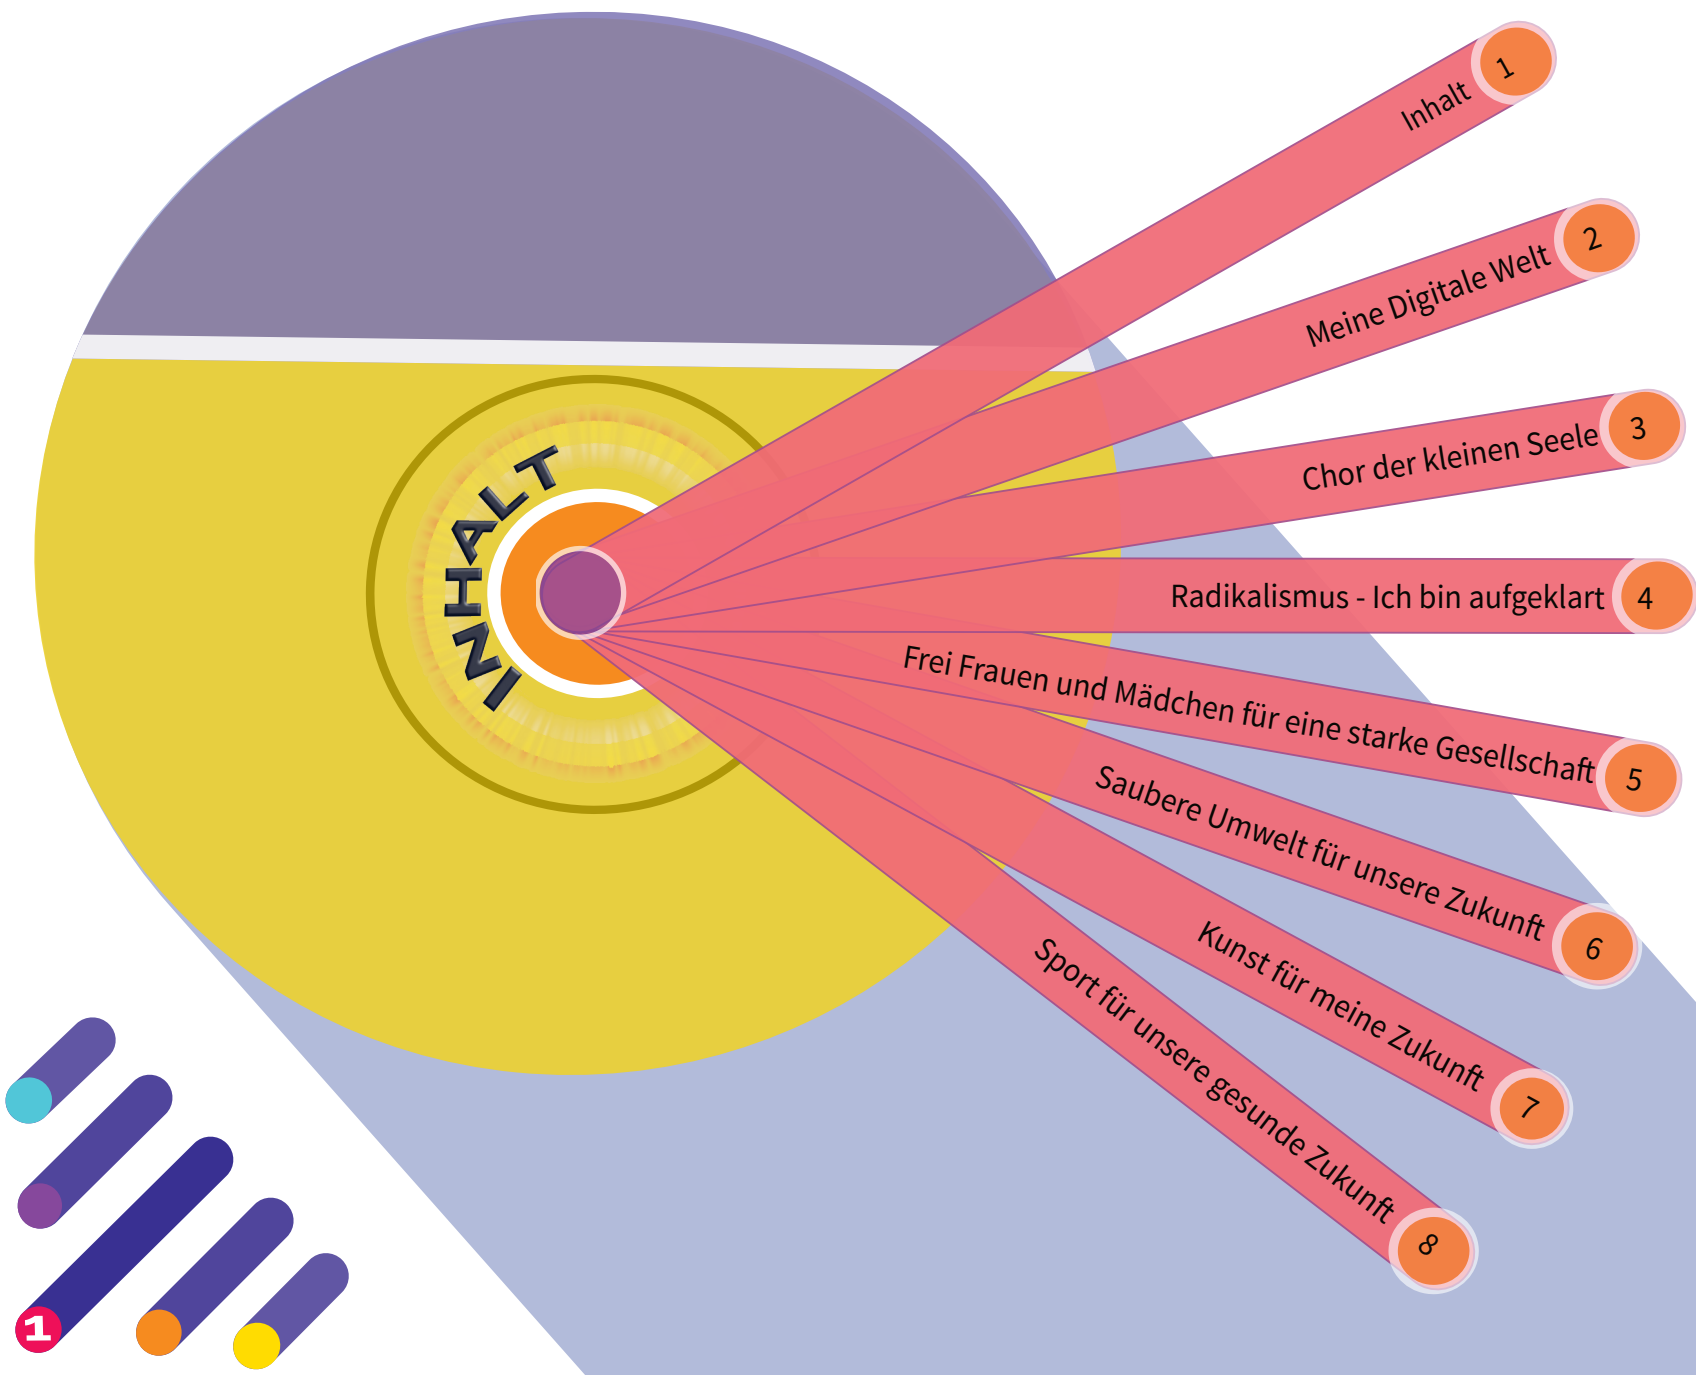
INHALT

Inhalt 1

Meine Digitale Welt 2

Chor der kleinen Seele 3

Radikalismus - Ich bin aufgeklart 4

Frei Frauen und Mädchen für eine starke Gesellschaft 5

Saubere Umwelt für unsere Zukunft 6

Kunst für meine Zukunft 7

Sport für unsere gesunde Zukunft 8

1